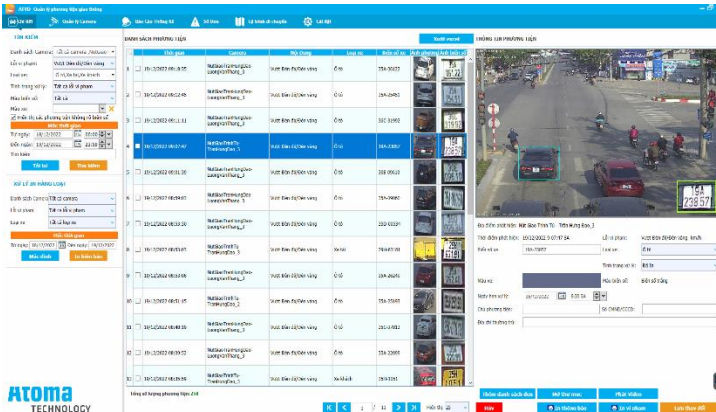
ATMD - Quản lý phương tiện giao thông

Giám sát | Quản lý Camera | Báo Cáo Thống Kê | Sổ tìm | Lịch trình di chuyển | Cài đặt

TÌM KIẾM

Danh sách Camera: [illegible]
Lỗi vi phạm: Vượt Đèn Đỏ/Đèn vàng
Loại xe: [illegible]
Tình trạng xử lý: Tất cả lỗi vi phạm
Màu biển số: Tất cả
Biển số:
Hiển thị các phương tiện thường có biển số
Thời gian
Từ ngày: 10/12/2022
Đến ngày: 10/12/2022
Tìm kiếm
Tìm lại | Tìm kiếm

XỬ LÝ IN HÀNG LOẠT
Danh sách Camera: Tất cả camera
Lỗi vi phạm: Tất cả lỗi vi phạm
Loại xe: Tất cả loại xe
Thời gian
Từ ngày: 10/12/2022 Đến ngày: 10/12/2022
Xuất excel | In biên bản

ATOMA TECHNOLOGY

DANH SÁCH PHƯƠNG TIỆN | Xuất excel

| | Thời gian | Camera | Nội Dung | Loại xe | Biển số xe | Ảnh phương tiện | Ảnh biển số |
|---|---|---|---|---|---|---|---|
| 1 | 10/12/2022 09:19:55 | NutGiaoTranHungDao-LuongVanThang_3 | Vượt Đèn Đỏ/Đèn vàng | Ô tô | 35A-30022 | | |
| 2 | 10/12/2022 09:12:45 | NutGiaoTranHungDao-LuongVanThang_3 | Vượt Đèn Đỏ/Đèn vàng | Ô tô | 35A-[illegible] | | |
| 3 | 10/12/2022 09:11:11 | NutGiaoTranHungDao-LuongVanThang_3 | Vượt Đèn Đỏ/Đèn vàng | Ô tô | 35C-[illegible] | | |
| 4 | 10/12/2022 09:07:47 | NutGiaoTranTo-TranHungDao_3 | Vượt Đèn Đỏ/Đèn vàng | Ô tô | 19A-23857 | | |
| 5 | 10/12/2022 09:01:30 | NutGiaoTranHungDao-LuongVanThang_3 | Vượt Đèn Đỏ/Đèn vàng | Ô tô | 35B-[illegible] | | |
| 6 | 10/12/2022 08:59:07 | NutGiaoTranHungDao-LuongVanThang_3 | Vượt Đèn Đỏ/Đèn vàng | Ô tô | 35A-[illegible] | | |
| 7 | 10/12/2022 08:53:38 | NutGiaoTranHungDao-LuongVanThang_3 | Vượt Đèn Đỏ/Đèn vàng | Ô tô | 35B-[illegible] | | |
| 8 | 10/12/2022 08:53:07 | NutGiaoTranTo-TranHungDao_3 | Vượt Đèn Đỏ/Đèn vàng | Xe tải | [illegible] | | |
| 9 | 10/12/2022 08:52:14 | NutGiaoTranHungDao-LuongVanThang_3 | Vượt Đèn Đỏ/Đèn vàng | Ô tô | 35A-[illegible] | | |
| 10 | 10/12/2022 08:51:35 | NutGiaoTranHungDao-LuongVanThang_3 | Vượt Đèn Đỏ/Đèn vàng | Ô tô | 35A-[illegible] | | |
| 11 | 10/12/2022 08:50:12 | NutGiaoTranHungDao-LuongVanThang_3 | Vượt Đèn Đỏ/Đèn vàng | Ô tô | 35A-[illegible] | | |
| 12 | 10/12/2022 08:50:52 | NutGiaoTranHungDao-LuongVanThang_3 | Vượt Đèn Đỏ/Đèn vàng | Ô tô | 35A-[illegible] | | |
| 13 | 10/12/2022 08:35:09 | NutGiaoTranTo-TranHungDao_3 | Vượt Đèn Đỏ/Đèn vàng | Xe khách | 35B-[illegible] | | |

Tổng số lượng phương tiện: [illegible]
1 / 11 | Hiển thị: 20

THÔNG TIN PHƯƠNG TIỆN

19A 23857

Địa điểm phát hiện: Nút Giao Trần Tô - Trần Hưng Đạo_3
Thời điểm phát hiện: 10/12/2022 9:07:47 34
Lỗi vi phạm: Vượt Đèn Đỏ/Đèn vàng
Biển số xe: 19A-23857
Loại xe: Ô tô
Tình trạng xử lý: Đã In
Màu xe:
Màu biển số: Biển số trắng
Ngày hẹn xử lý: 10/12/2022 8:00 SA
Chủ phương tiện:
Số CMND/CCCD:
Địa chỉ thường trú:

Thêm danh sách đen | Mở thư mục | Phát Video
Hủy | In thông báo | In vi phạm | Lưu thay đổi